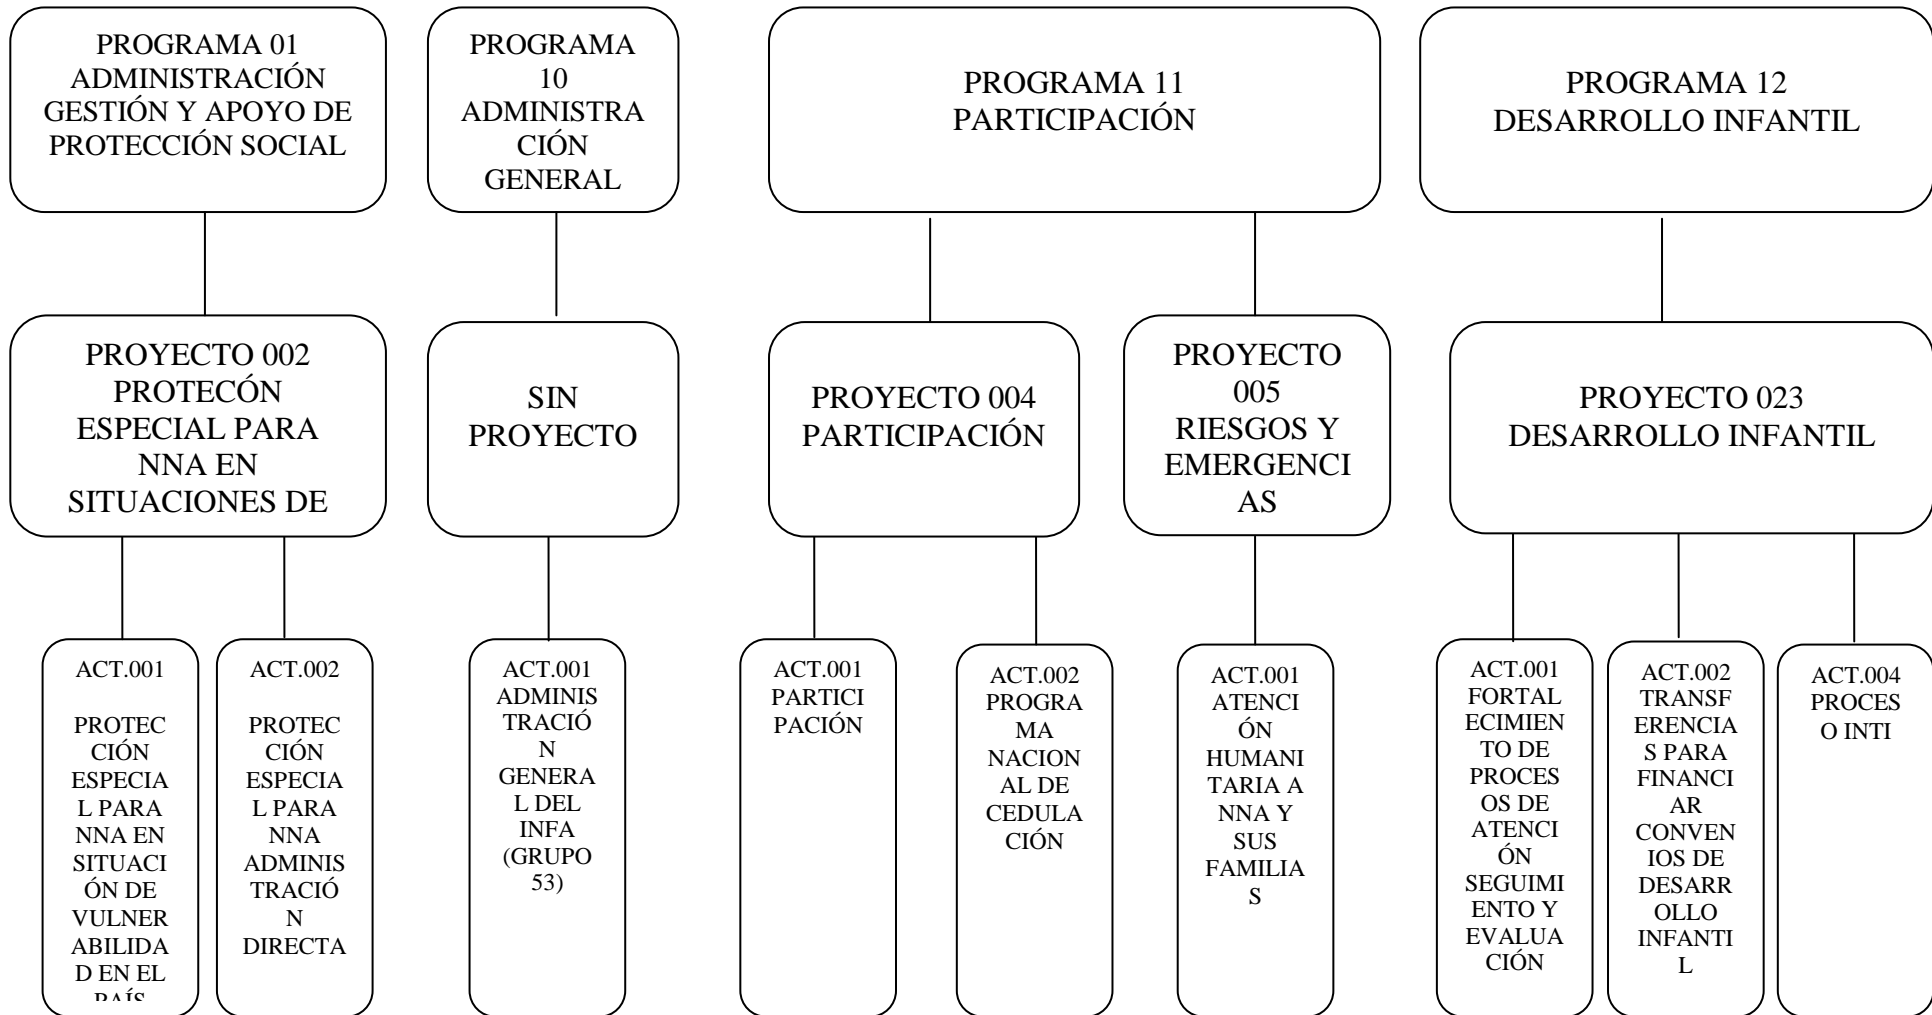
PROGRAMA 01 ADMINISTRACIÓN GESTIÓN Y APOYO DE PROTECCIÓN SOCIAL

PROGRAMA 10 ADMINISTRACIÓN GENERAL

PROGRAMA 11 PARTICIPACIÓN

PROGRAMA 12 DESARROLLO INFANTIL

PROYECTO 002 PROTECÓN ESPECIAL PARA NNA EN SITUACIONES DE

SIN PROYECTO

PROYECTO 004 PARTICIPACIÓN

PROYECTO 005 RIESGOS Y EMERGENCIAS

PROYECTO 023 DESARROLLO INFANTIL

ACT.001

PROTECCIÓN ESPECIAL PARA NNA EN SITUACIÓN DE VULNERABILIDAD EN EL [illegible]

ACT.002

PROTECCIÓN ESPECIAL PARA NNA ADMINISTRACIÓN DIRECTA

ACT.001 ADMINISTRACIÓN GENERAL DEL INFA (GRUPO 53)

ACT.001 PARTICIPACIÓN

ACT.002 PROGRAMA NACIONAL DE CEDULACIÓN

ACT.001 ATENCIÓN HUMANITARIA A NNA Y SUS FAMILIAS

ACT.001 FORTALECIMIENTO DE PROCESOS DE ATENCIÓN SEGUIMIENTO Y EVALUACIÓN

ACT.002 TRANSFERENCIAS PARA FINANCIAR CONVENIOS DE DESARROLLO INFANTIL

ACT.004 PROCESO INTI